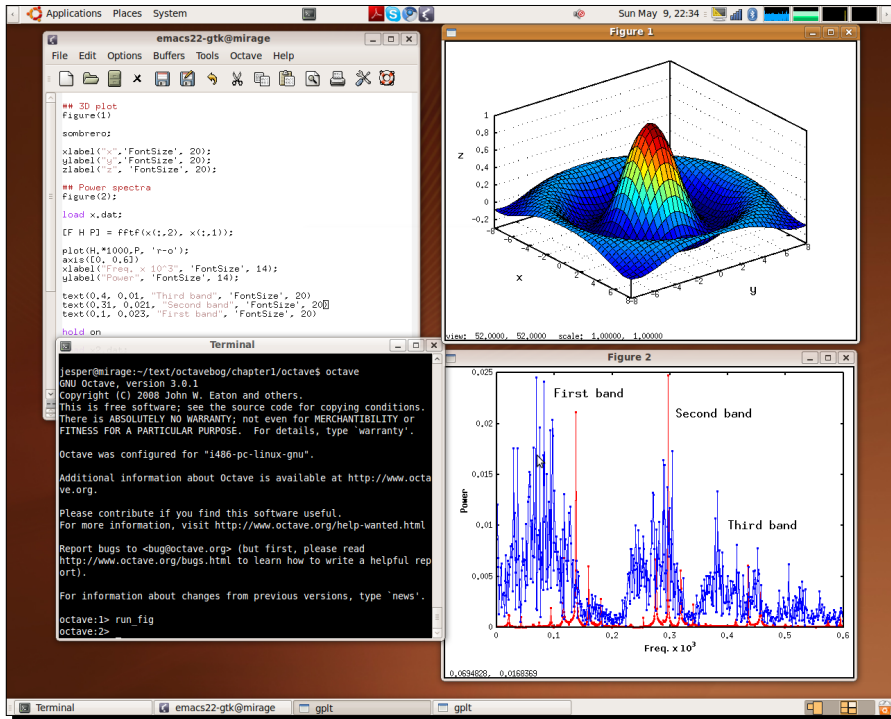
Applications Places System

Sun May 9, 22:34

emacs22-gtk@mirage

File Edit Options Buffers Tools Octave Help

## 3D plot
figure(1)

sombrero;

xlabel("x",'FontSize', 20);
ylabel("y",'FontSize', 20);
zlabel("z", 'FontSize', 20);

## Power spectra
figure(2);

load x.dat;

[F H P] = fftF(x(:,2), x(:,1));

plot(H,*1000,P, 'r-o');
axis([0, 0.6])
xlabel("Freq. x 10^3", 'FontSize', 14);
ylabel("Power", 'FontSize', 14);

text(0.4, 0.01, "Third band", 'FontSize', 20)
text(0.31, 0.021, "Second band", 'FontSize', 20)
text(0.1, 0.023, "First band", 'FontSize', 20)

hold on

Terminal

jesper@mirage:~/text/octavebog/chapter1/octave$ octave
GNU Octave, version 3.0.1
Copyright (C) 2008 John W. Eaton and others.
This is free software; see the source code for copying conditions.
There is ABSOLUTELY NO WARRANTY; not even for MERCHANTIBILITY or
FITNESS FOR A PARTICULAR PURPOSE. For details, type `warranty'.

Octave was configured for "i486-pc-linux-gnu".

Additional information about Octave is available at http://www.octave.org.

Please contribute if you find this software useful.
For more information, visit http://www.octave.org/help-wanted.html

Report bugs to <bug@octave.org> (but first, please read
http://www.octave.org/bugs.html to learn how to write a helpful report).

For information about changes from previous versions, type `news'.

octave:1> run_fig
octave:2>

Figure 1

z
1
0,8
0,6
0,4
0,2
0
-0,2
x
y
-8 -6 -4 -2 0 2 4 6 8
-8 -6 -4 -2 0 2 4 6 8

view: 52,0000, 52,0000 scale: 1,00000, 1,00000

Figure 2

0,025
0,02
0,015
0,01
0,005
0
Power
First band
Second band
Third band
0 0,1 0,2 0,3 0,4 0,5 0,6
Freq. x $10^3$

0,0694828, 0,0168369

Terminal | emacs22-gtk@mirage | gplt | gplt